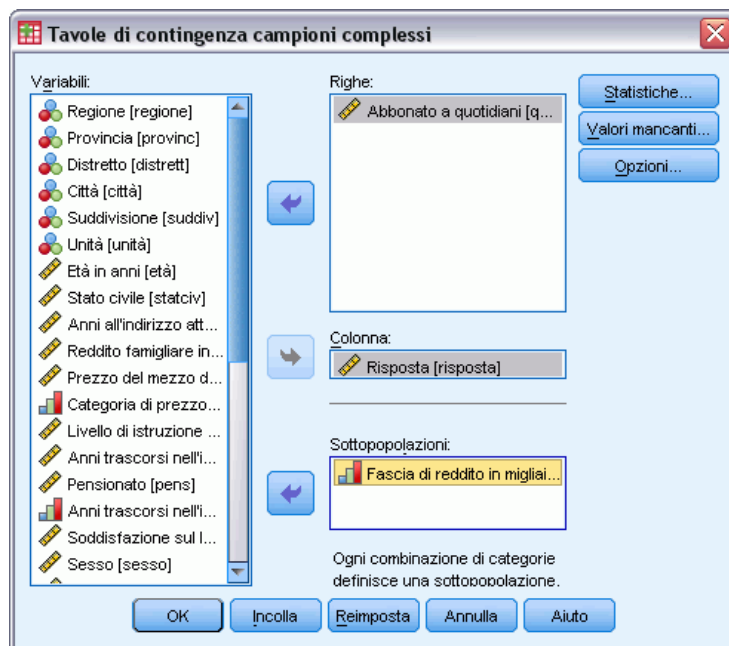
Tavole di contingenza campioni complessi

Variabili:
Regione [regione]
Provincia [provinc]
Distretto [distrett]
Città [città]
Suddivisione [suddiv]
Unità [unità]
Età in anni [età]
Stato civile [statciv]
Anni all'indirizzo att...
Reddito famigliare in...
Prezzo del mezzo d...
Categoria di prezzo...
Livello di istruzione ...
Anni trascorsi nell'i...
Pensionato [pens]
Anni trascorsi nell'i...
Soddisfazione sul l...
Sesso [sesso]

Righe:
Abbonato a quotidiani [q...

Colonna:
Risposta [risposta]

Sottopopolazioni:
Fascia di reddito in migliai...

Ogni combinazione di categorie definisce una sottopopolazione.

Statistiche...
Valori mancanti...
Opzioni...

OK
Incolla
Reimposta
Annulla
Aiuto